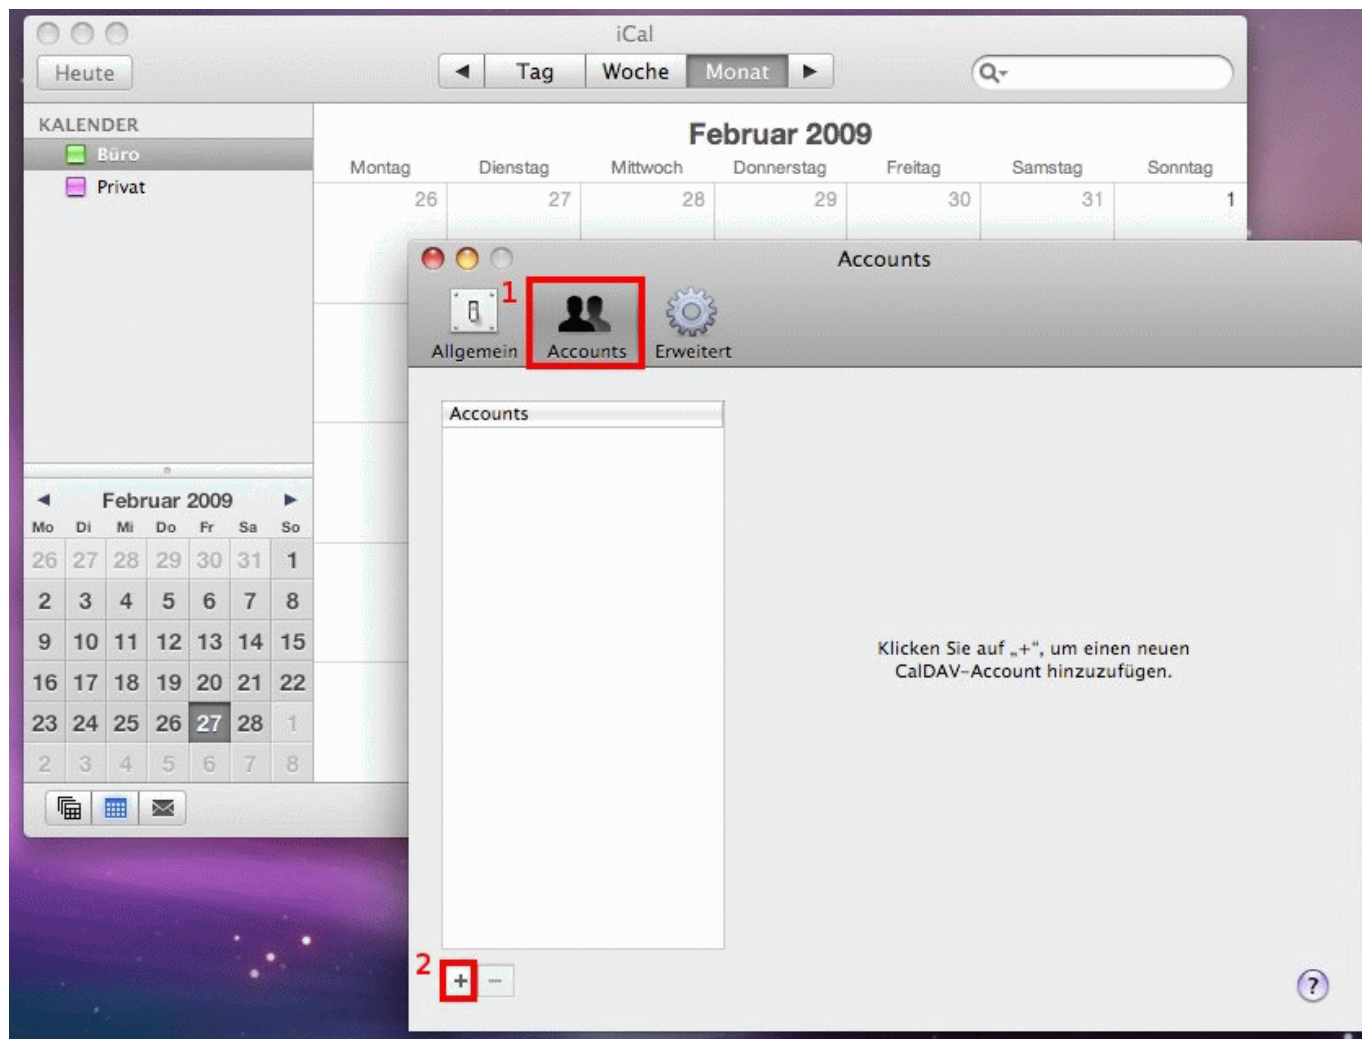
iCal

Heute

◀ Tag Woche Monat ▶

KALENDER
Büro
Privat

Februar 2009

| Montag | Dienstag | Mittwoch | Donnerstag | Freitag | Samstag | Sonntag |
|---|---|---|---|---|---|---|
| 26 | 27 | 28 | 29 | 30 | 31 | 1 |

Februar 2009

| Mo | Di | Mi | Do | Fr | Sa | So |
|---|---|---|---|---|---|---|
| 26 | 27 | 28 | 29 | 30 | 31 | 1 |
| 2 | 3 | 4 | 5 | 6 | 7 | 8 |
| 9 | 10 | 11 | 12 | 13 | 14 | 15 |
| 16 | 17 | 18 | 19 | 20 | 21 | 22 |
| 23 | 24 | 25 | 26 | 27 | 28 | 1 |
| 2 | 3 | 4 | 5 | 6 | 7 | 8 |

Accounts

Allgemein 1 Accounts Erweitert

Accounts

Klicken Sie auf „+“, um einen neuen CalDAV-Account hinzuzufügen.

2 + −

?